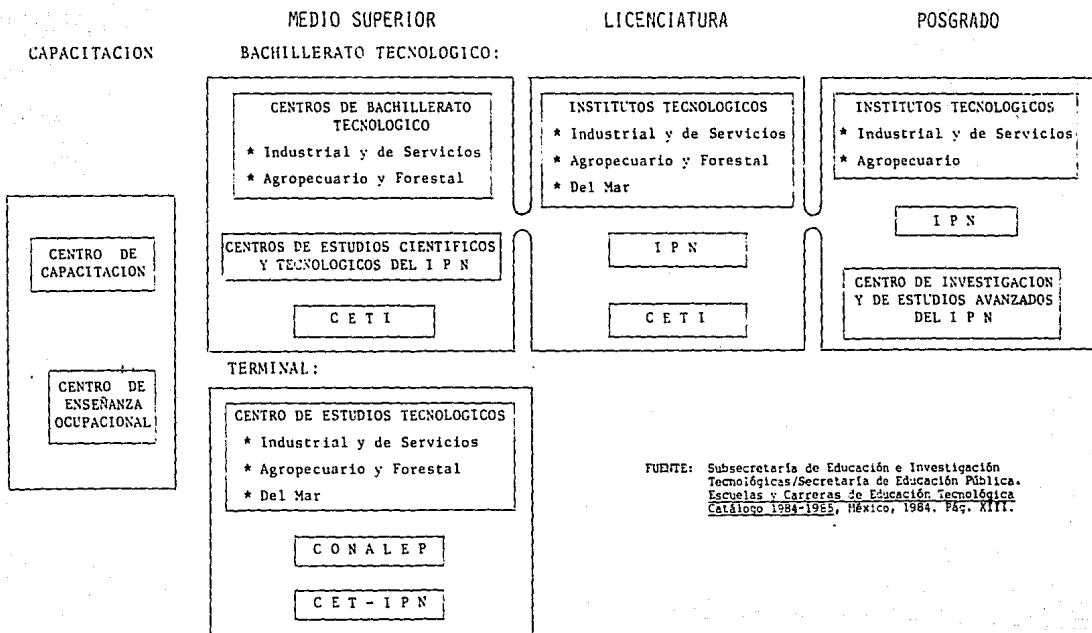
MEDIO SUPERIOR

LICENCIATURA

POSGRADO

CAPACITACION

BACHILLERATO TECNOLOGICO:

CENTROS DE BACHILLERATO TECNOLOGICO
* Industrial y de Servicios
* Agropecuario y Forestal

CENTROS DE ESTUDIOS CIENTIFICOS Y TECNOLOGICOS DEL I P N

C E T I

INSTITUTOS TECNOLOGICOS
* Industrial y de Servicios
* Agropecuario y Forestal
* Del Mar

I P N

C E T I

INSTITUTOS TECNOLOGICOS
* Industrial y de Servicios
* Agropecuario

I P N

CENTRO DE INVESTIGACION Y DE ESTUDIOS AVANZADOS DEL I P N

CENTRO DE CAPACITACION

CENTRO DE ENSEÑANZA OCUPACIONAL

TERMINAL:

CENTRO DE ESTUDIOS TECNOLOGICOS
* Industrial y de Servicios
* Agropecuario y Forestal
* Del Mar

C O N A L E P

C E T - I P N

FUENTE: Subsecretaría de Educación e Investigación Tecnológicas/Secretaría de Educación Pública. Escuelas y Carreras de Educación Tecnológica Catálogo 1984-1985, México, 1984. Pág. XIII.